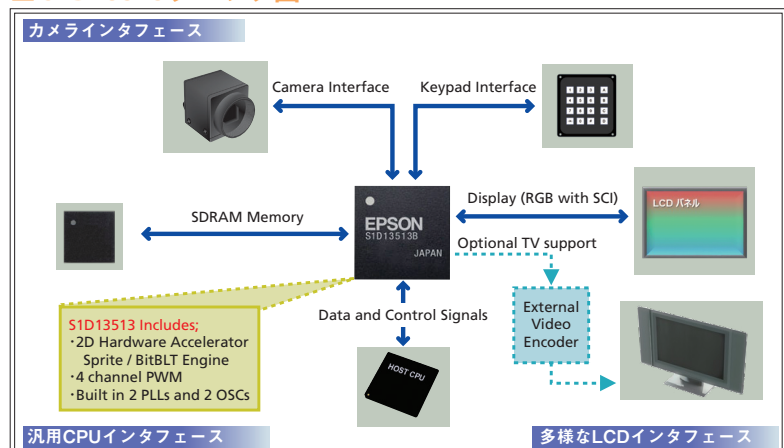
カメラインタフェース

Camera Interface

Keypad Interface

SDRAM Memory

EPSON
S1D13513B
JAPAN

Display (RGB with SCI)

LCD パネル

Optional TV support

External Video Encoder

Data and Control Signals

S1D13513 Includes;
・2D Hardware Accelerator Sprite / BitBLT Engine
・4 channel PWM
・Built in 2 PLLs and 2 OSCs

HOST CPU

汎用CPUインタフェース

多様なLCDインタフェース